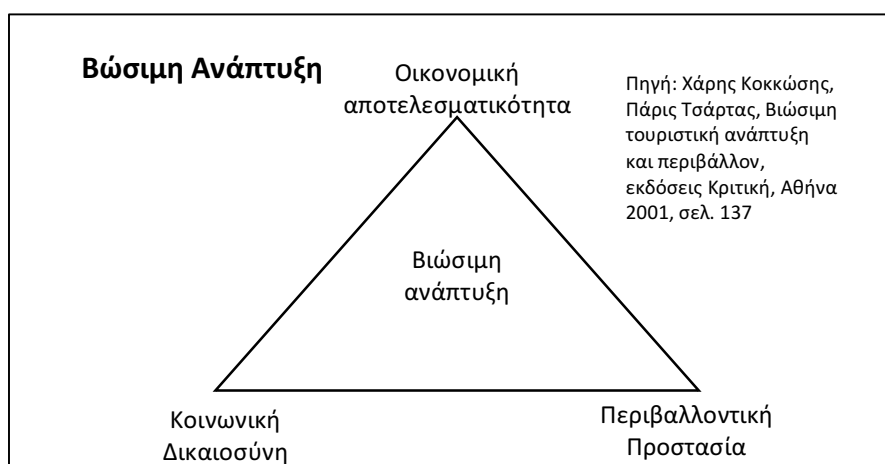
Βώσιμη Ανάπτυξη

Οικονομική αποτελεσματικότητα

Πηγή: Χάρης Κοκκώσης, Πάρις Τσάρτας, Βιώσιμη τουριστική ανάπτυξη και περιβάλλον, εκδόσεις Κριτική, Αθήνα 2001, σελ. 137

Βιώσιμη ανάπτυξη

Κοινωνική Δικαιοσύνη

Περιβαλλοντική Προστασία